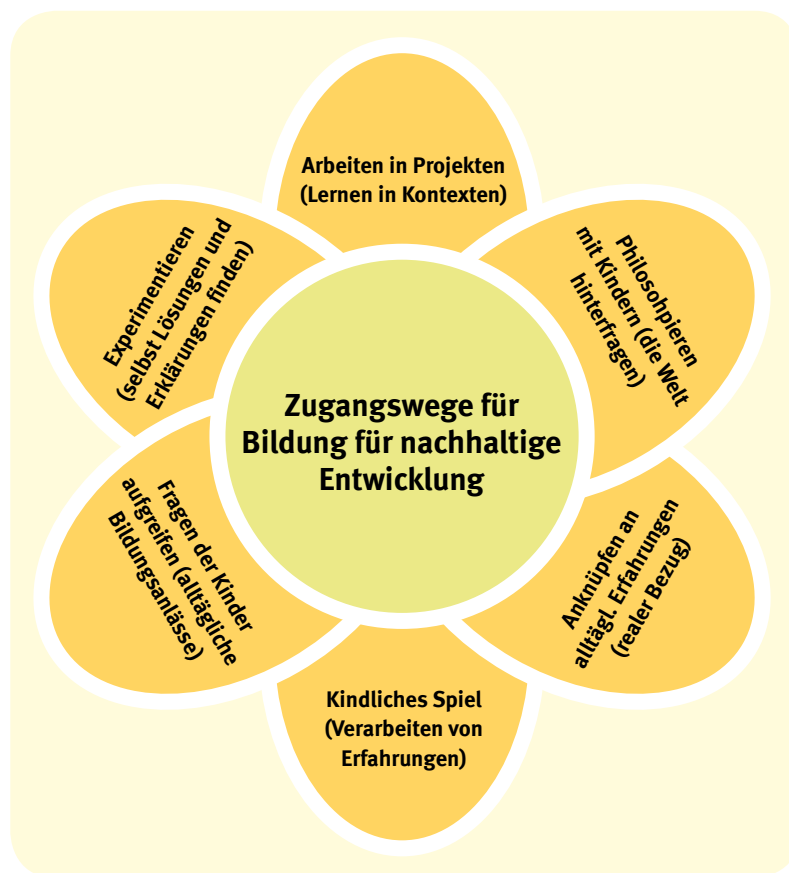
Zugangswege für Bildung für nachhaltige Entwicklung

Arbeiten in Projekten (Lernen in Kontexten)

Philosohpieren mit Kindern (die Welt hinterfragen)

Anknüpfen an alltägl. Erfahrungen (realer Bezug)

Kindliches Spiel (Verarbeiten von Erfahrungen)

Fragen der Kinder aufgreifen (alltägliche Bildungsanlässe)

Experimentieren (selbst Lösungen und Erklärungen finden)